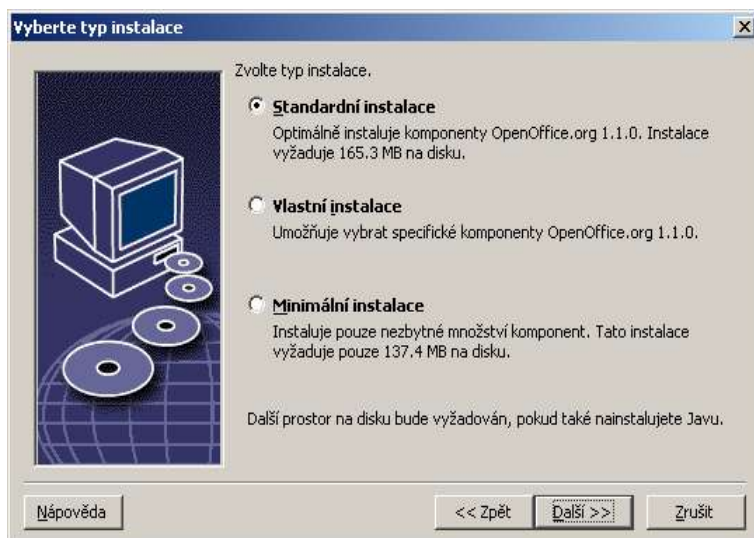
Vyberte typ instalace

Zvolte typ instalace.

Standardní instalace
Optimálně instaluje komponenty OpenOffice.org 1.1.0. Instalace vyžaduje 165.3 MB na disku.

Vlastní instalace
Umožňuje vybrat specifické komponenty OpenOffice.org 1.1.0.

Minimální instalace
Instaluje pouze nezbytné množství komponent. Tato instalace vyžaduje pouze 137.4 MB na disku.

Další prostor na disku bude vyžadován, pokud také nainstalujete Javu.

Nápověda

<< Zpět

Další >>

Zrušit